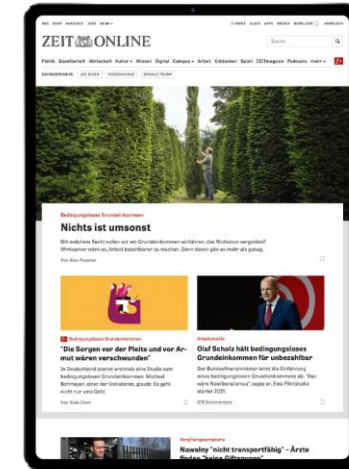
ZEIT ONLINE

Suche

Politik Gesellschaft Wirtschaft Kultur Wissen Digital Campus Arbeit Entdecken Sport ZEITmagazin Podcasts mehr

Bedingungsloses Grundeinkommen

Nichts ist umsonst

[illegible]

Bedingungsloses Grundeinkommen

"Die Sorgen vor der Pleite und vor Armut wären verschwunden"

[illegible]

Arbeitsmarkt

Olaf Scholz hält bedingungsloses Grundeinkommen für unbezahlbar

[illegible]

Nawalny "nicht transportfähig" – Ärzte finden "keine Giftspuren"